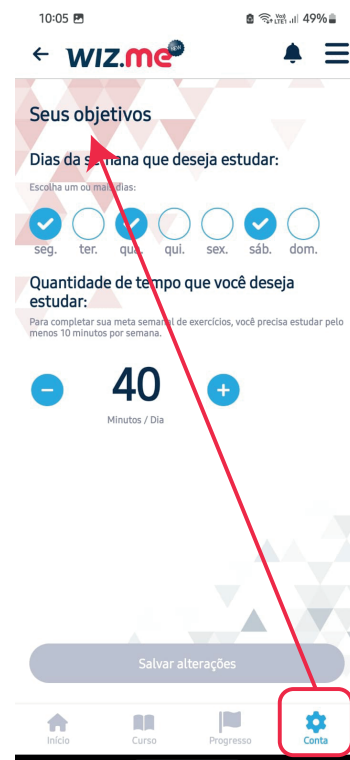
10:05 49%

wiz.me new

Seus objetivos

Dias da semana que deseja estudar:

Escolha um ou mais dias:

seg. ter. qua. qui. sex. sáb. dom.

Quantidade de tempo que você deseja estudar:

Para completar sua meta semanal de exercícios, você precisa estudar pelo menos 10 minutos por semana.

40

Minutos / Dia

Salvar alterações

Início Curso Progresso Conta